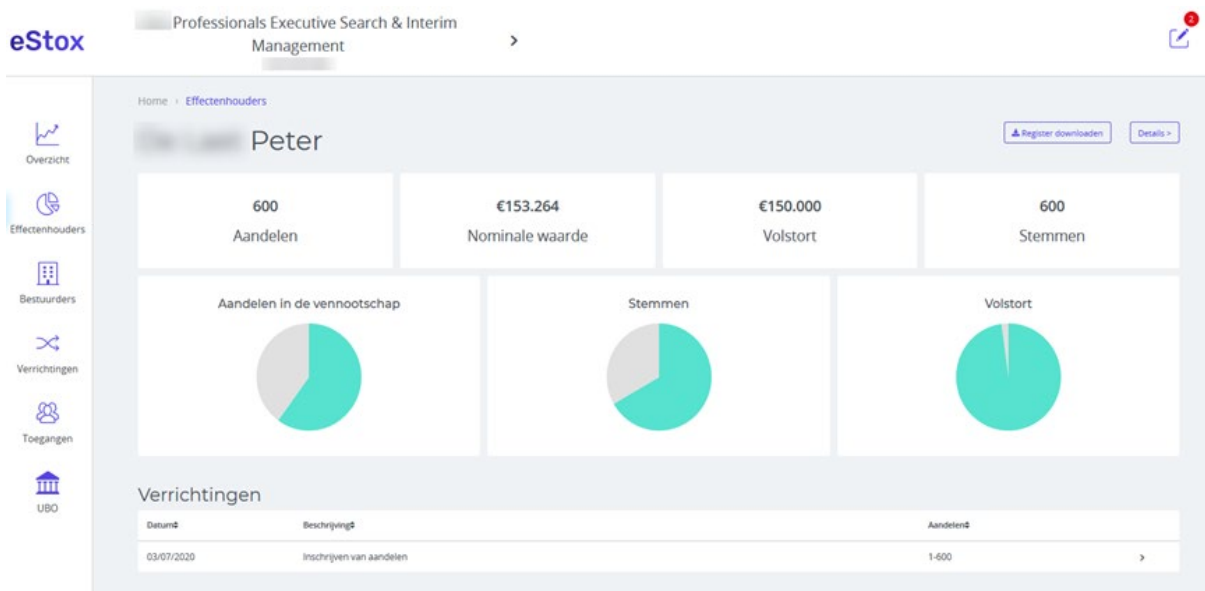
eStox

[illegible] Professionals Executive Search & Interim Management
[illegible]

>

2

Overzicht

Effectenhouders

Bestuurders

Verrichtingen

Toegangen

UBO

Home › Effectenhouders

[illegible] Peter

Register downloaden

Details >

600
Aandelen

€153.264
Nominale waarde

€150.000
Volstort

600
Stemmen

Aandelen in de vennootschap

Stemmen

Volstort

Verrichtingen

| Datum | Beschrijving | Aandelen | |
|---|---|---|---|
| 03/07/2020 | Inschrijven van aandelen | 1-600 | › |